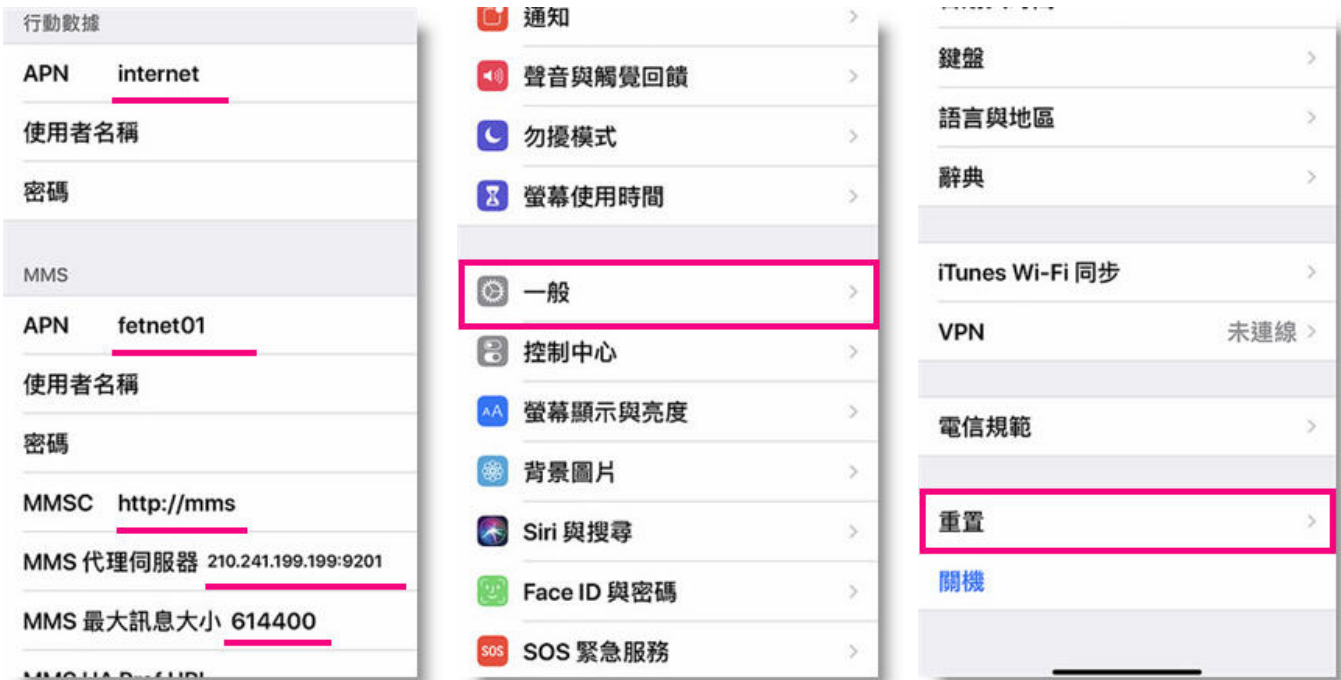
行動數據

APN internet

使用者名稱

密碼

MMS

APN fetnet01

使用者名稱

密碼

MMSC http://mms

MMS 代理伺服器 210.241.199.199:9201

MMS 最大訊息大小 614400

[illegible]

通知

聲音與觸覺回饋

勿擾模式

螢幕使用時間

一般

控制中心

螢幕顯示與亮度

背景圖片

Siri 與搜尋

Face ID 與密碼

SOS 緊急服務

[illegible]

鍵盤

語言與地區

辭典

iTunes Wi-Fi 同步

VPN 未連線

電信規範

重置

關機